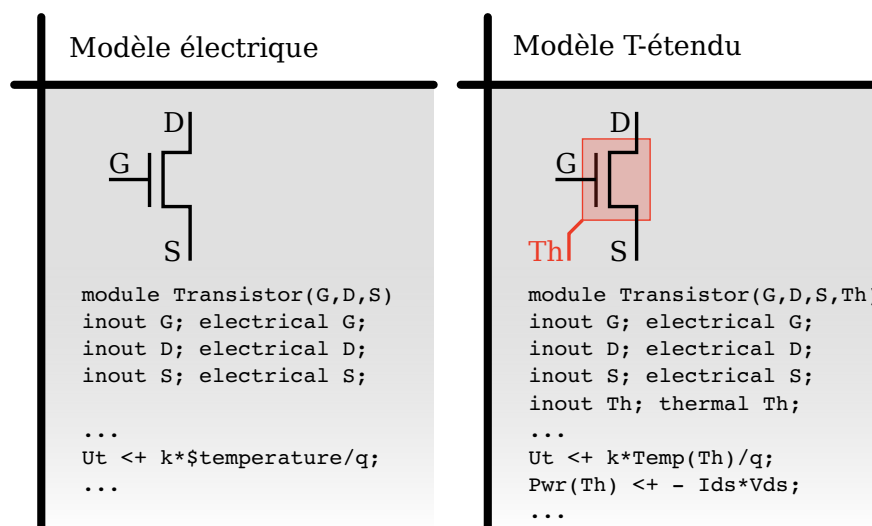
Modèle électrique

D
G
S

module Transistor(G,D,S)
inout G; electrical G;
inout D; electrical D;
inout S; electrical S;

...
Ut <+ k*$temperature/q;
...

Modèle T-étendu

D
G
Th
S

module Transistor(G,D,S,Th)
inout G; electrical G;
inout D; electrical D;
inout S; electrical S;
inout Th; thermal Th;
...
Ut <+ k*Temp(Th)/q;
Pwr(Th) <+ - Ids*Vds;
...